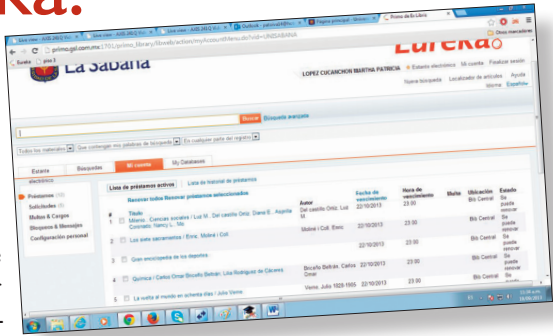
ka.

primo.gsl.com.mx:1701/primo_library/libweb/action/myAccountMenu.do?vid=UNISABANA

Eureka

La Sabana

LOPEZ CUCANCHON MARTHA PATRICIA

Estante electrónico | Mi cuenta | Finalizar sesión

Nueva búsqueda | Localizador de artículos | Ayuda

Idioma: Español

Buscar | Búsqueda avanzada

Todos los materiales | Que contengan mis palabras de búsqueda | En cualquier parte del registro

Escanear | Búsquedas | Mi cuenta | My Databases

electrónico

Préstamos

Solicitudes

Multas & Cargos

Bloqueos & Mensajes

Configuración personal

Lista de préstamos activos | Lista de historial de préstamos

Renovar todos | Renovar préstamos seleccionados

| # | Título | Autor | Fecha de vencimiento | Hora de vencimiento | Multa | Ubicación | Estado |
|---|---|---|---|---|---|---|---|
| 1 | Milenio : Ciencias sociales / Luz M. Del castillo Ortiz, Diana E. Aguirre Coronado, Nancy L... Mo | Del castillo Ortiz, Luz M. | 22/10/2013 | 23:00 | | Bib Central | Se puede renovar |
| 2 | Los siete sacramentos / Enric Moliné / Coll. | Moliné i Coll, Enric | 22/10/2013 | 23:00 | | Bib Central | Se puede renovar |
| 3 | Gran enciclopedia de los deportes | | 22/10/2013 | 23:00 | | Bib Central | Se puede renovar |
| 4 | Química / Carlos Omar Bocaño Beltrán, Lilia Rodríguez de Cáceres | Bocaño Beltrán, Carlos Omar | 22/10/2013 | 23:00 | | Bib Central | Se puede renovar |
| 5 | La vuelta al mundo en ochenta días / Julio Verne | Verne, Julio 1828-1905 | 22/10/2013 | 23:00 | | Bib Central | Se puede |